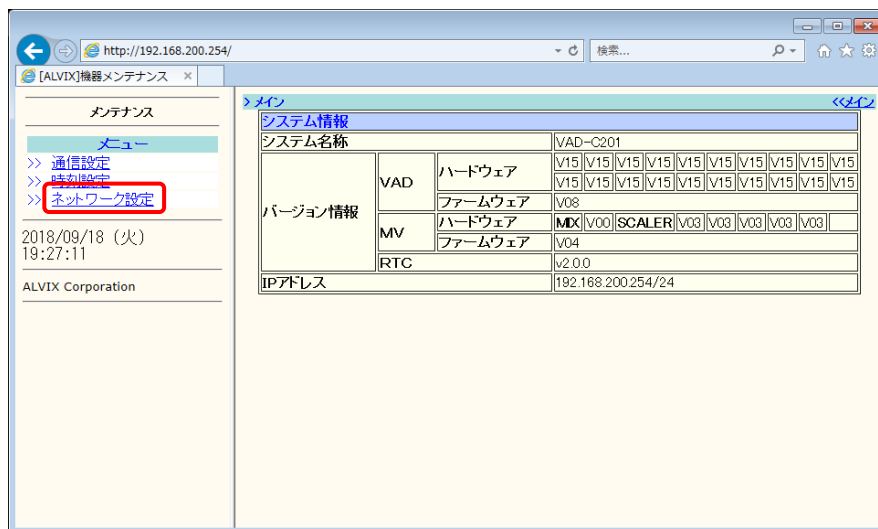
http://192.168.200.254/

検索...

[ALVIX]機器メンテナンス ×

メンテナンス

メニュー

>> 通信設定
>> 時刻設定
>> ネットワーク設定

2018/09/18 (火)
19:27:11

ALVIX Corporation

> メイン

<<メイン

| システム情報 | | | |
|---|---|---|---|
| システム名称 | | | VAD-C201 |
| バージョン情報 | VAD | ハードウェア | V15 V15 V15 V15 V15 V15 V15 V15 V15 V15 |
| | | | V15 V15 V15 V15 V15 V15 V15 V15 V15 V15 |
| | | ファームウェア | V08 |
| | MV | ハードウェア | MIX V00 SCALER V03 V03 V03 V03 V03 |
| | | ファームウェア | V04 |
| | RTC | | v2.0.0 |
| IPアドレス | | | 192.168.200.254/24 |